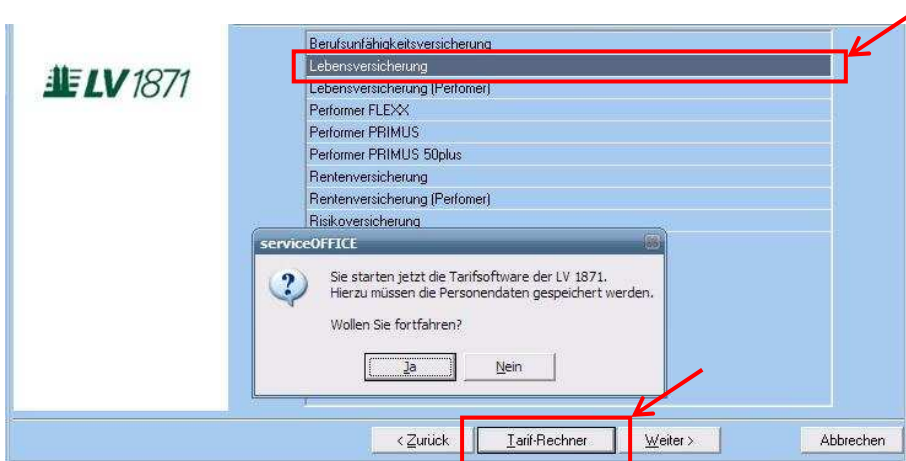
LV 1871

Berufsunfähigkeitsversicherung
Lebensversicherung
Lebensversicherung (Perfomer)
Performer FLEXX
Performer PRIMUS
Performer PRIMUS 50plus
Rentenversicherung
Rentenversicherung (Perfomer)
Risikoversicherung

serviceOFFICE

Sie starten jetzt die Tarifsoftware der LV 1871.
Hierzu müssen die Personendaten gespeichert werden.

Wollen Sie fortfahren?

Ja
Nein

< Zurück
Tarif-Rechner
Weiter >
Abbrechen